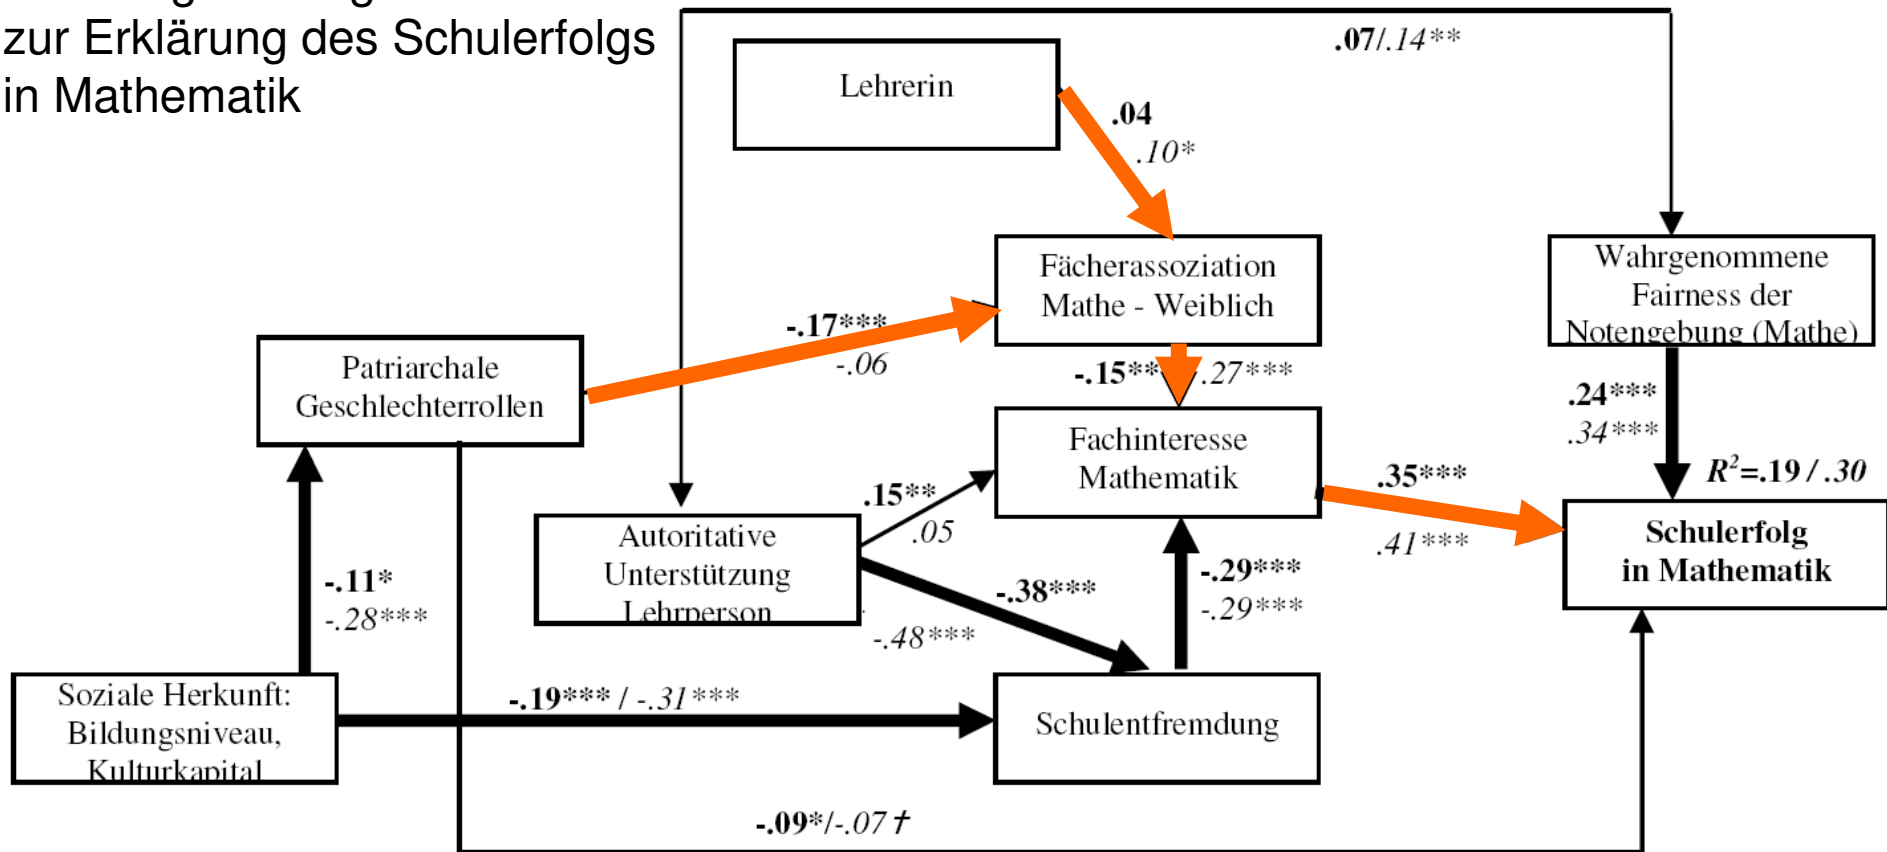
zur Erklärung des Schulerfolgs in Mathematik

.07/.14**

Lehrerin

.04
.10*

Fächerassoziation Mathe - Weiblich

Wahrgenommene Fairness der Notengebung (Mathe)

Patriarchale Geschlechterrollen

-.17***
-.06

-.15** .27***

Fachinteresse Mathematik

.24***
.34***

$R^2$=.19 / .30

.35***
.41***

Schulerfolg in Mathematik

.15**
.05

Autoritative Unterstützung Lehrperson

-.38***
-.48***

-.29***
-.29***

-.11*
-.28***

Soziale Herkunft: Bildungsniveau, Kulturkapital

-.19*** / -.31***

Schulentfremdung

-.09*/-.07†